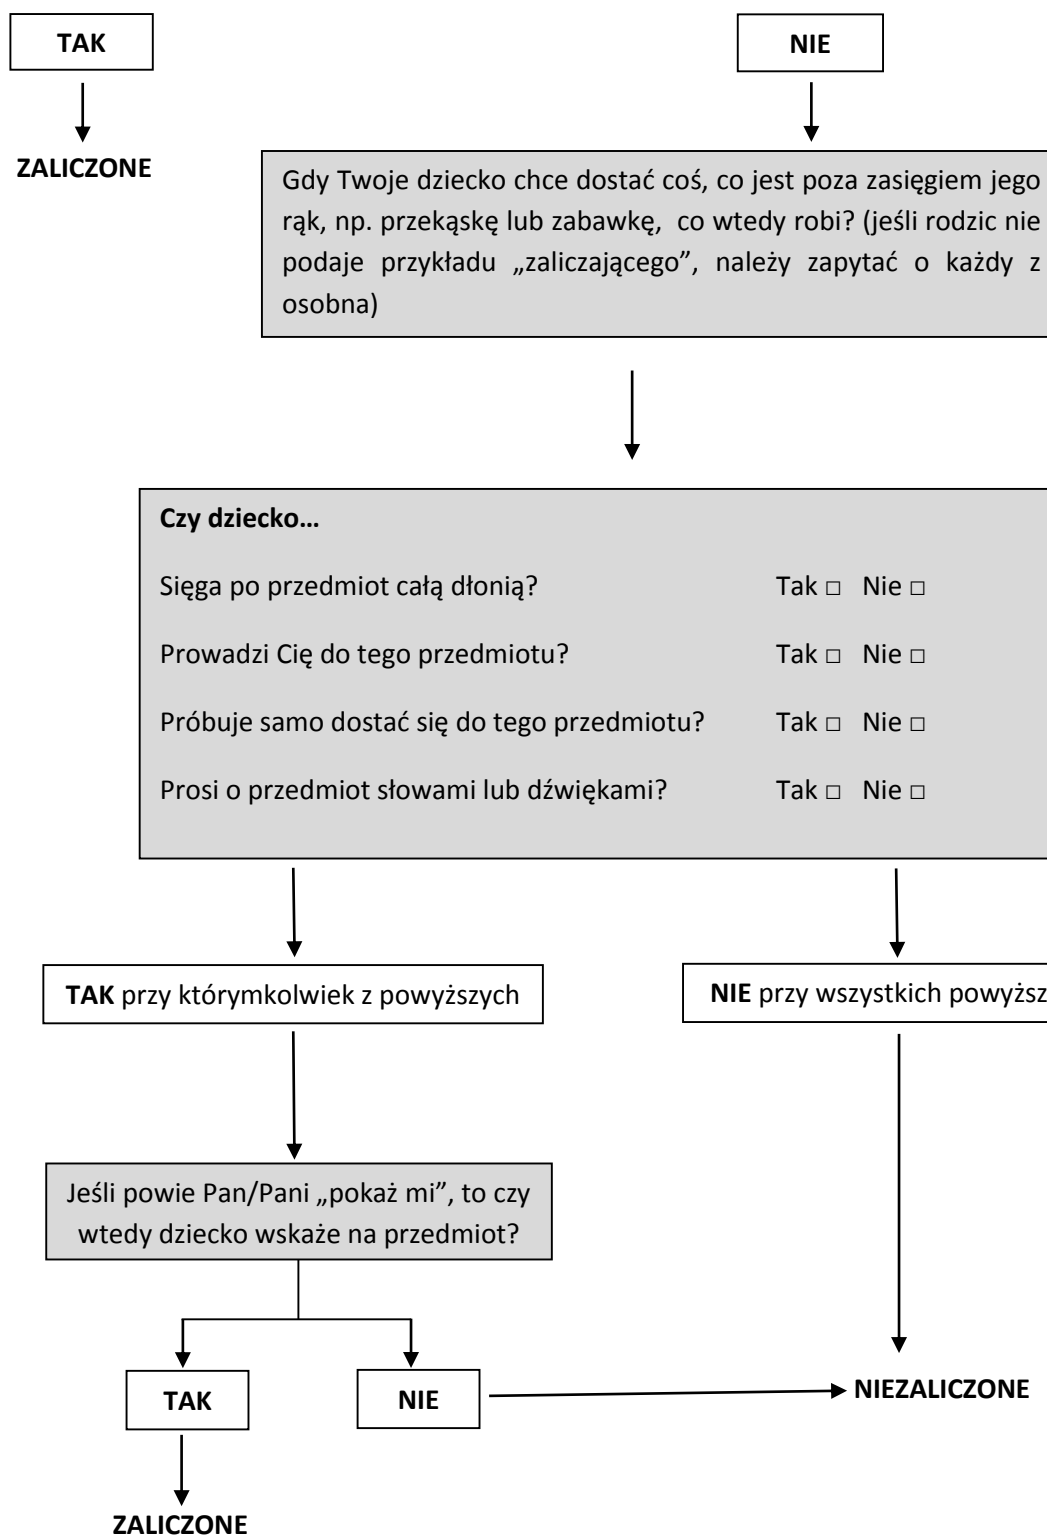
TAK

NIE

ZALICZONE

Gdy Twoje dziecko chce dostać coś, co jest poza zasięgiem jego rąk, np. przekąskę lub zabawkę, co wtedy robi? (jeśli rodzic nie podaje przykładu „zaliczającego", należy zapytać o każdy z osobna)

**Czy dziecko…**

Sięga po przedmiot całą dłonią? Tak □ Nie □

Prowadzi Cię do tego przedmiotu? Tak □ Nie □

Próbuje samo dostać się do tego przedmiotu? Tak □ Nie □

Prosi o przedmiot słowami lub dźwiękami? Tak □ Nie □

**TAK** przy którymkolwiek z powyższych

**NIE** przy wszystkich powyższ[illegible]

Jeśli powie Pan/Pani „pokaż mi", to czy wtedy dziecko wskaże na przedmiot?

TAK

NIE

NIEZALICZONE

ZALICZONE